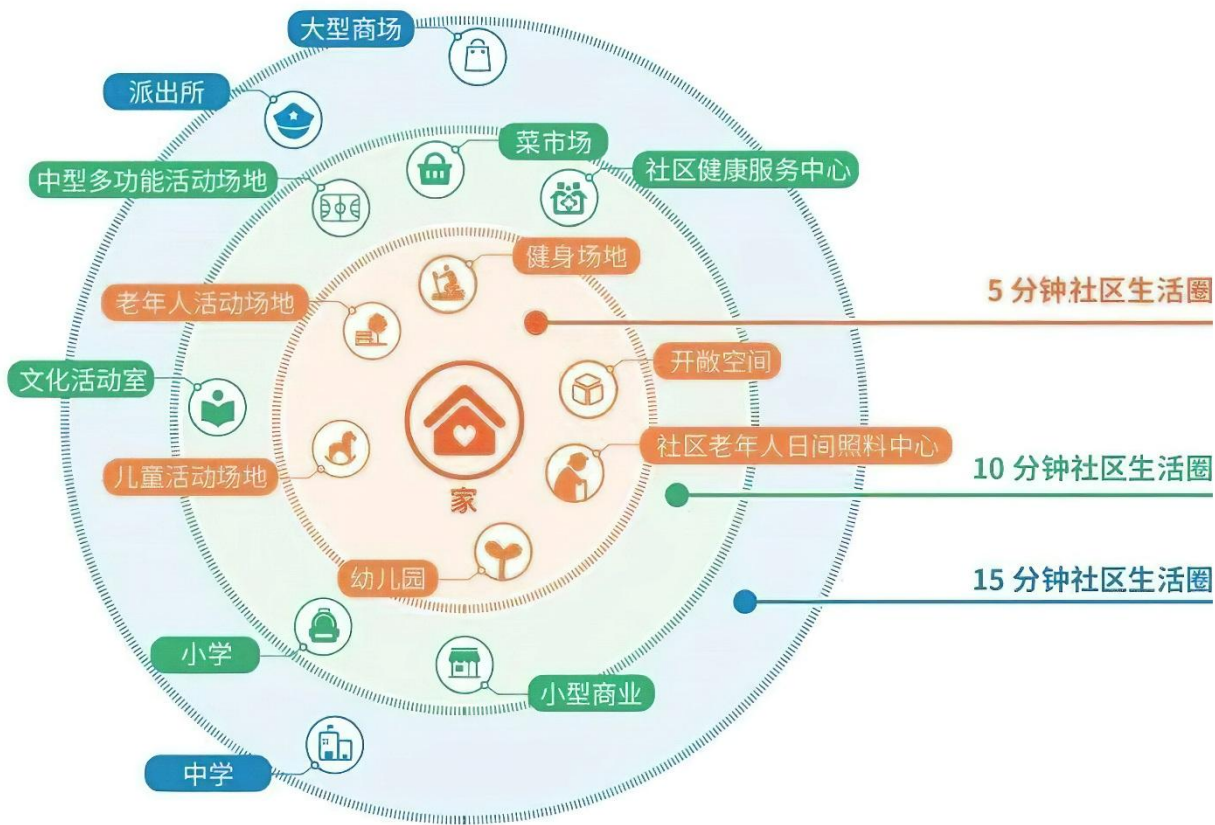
大型商场

派出所

菜市场

社区健康服务中心

中型多功能活动场地

健身场地

老年人活动场地

5 分钟社区生活圈

开敞空间

文化活动室

社区老年人日间照料中心

儿童活动场地

家

10 分钟社区生活圈

幼儿园

15 分钟社区生活圈

小学

小型商业

中学